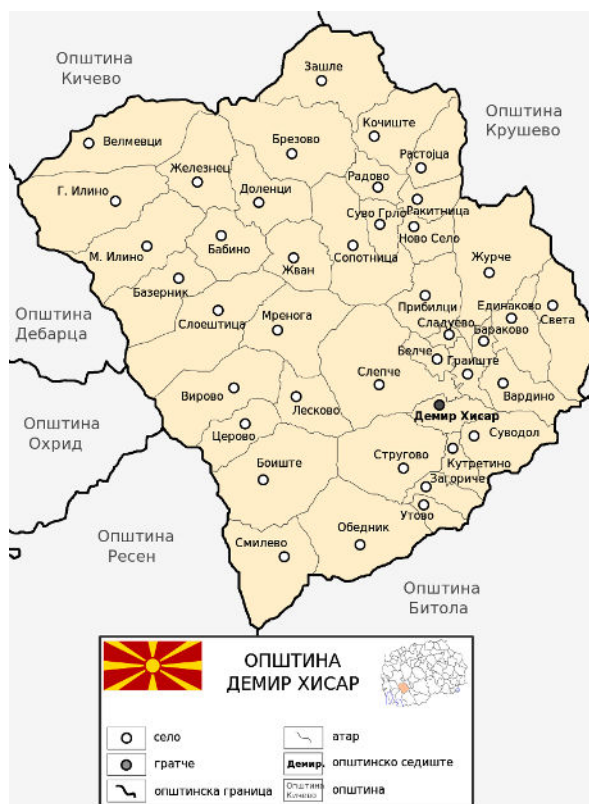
Општина Кичево

Општина Крушево

Општина Дебарца

Општина Охрид

Општина Ресен

Општина Битола

Зашле
Велмевци
Брезово
Кочиште
Растојца
Железнец
Радово
Г. Илино
Доленци
Суво Грло
Ракитница
Ново Село
Бабино
М. Илино
Жван
Сопотница
Журче
Базерник
Прибилци
Единаково
Света
Слоештица
Мренога
Сладуево
Бараково
Белче
Граиште
Слепче
Вирово
Вардино
Лесково
Демир Хисар
Церово
Суводол
Стругово
Боиште
Кутретино
Загориче
Утово
Обедник
Смилево

ОПШТИНА
ДЕМИР ХИСАР

село
гратче
општинска граница
атар
Демир.
општинско седиште
Општина Кичево
општина